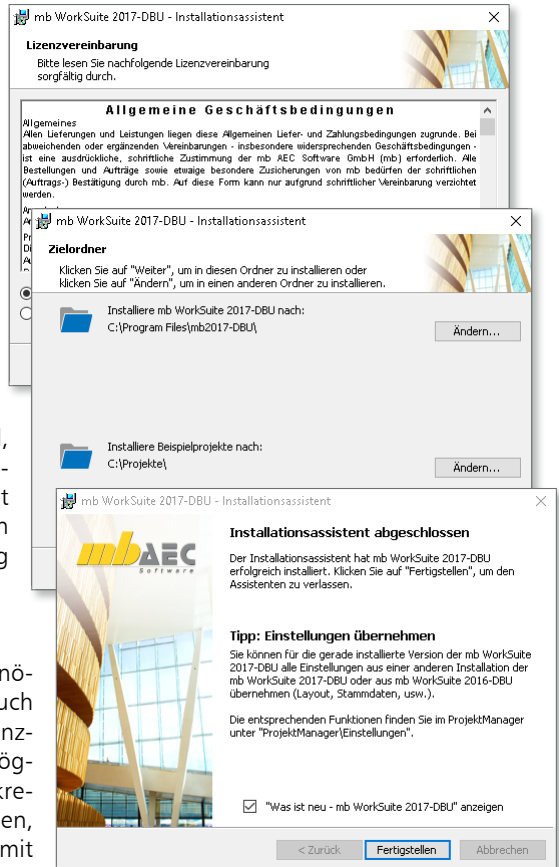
mb WorkSuite 2017-DBU - Installationsassistent

Lizenzvereinbarung
Bitte lesen Sie nachfolgende Lizenzvereinbarung sorgfältig durch.

Allgemeine Geschäftsbedingungen
Allgemeines
Allen Lieferungen und Leistungen liegen diese Allgemeinen Liefer- und Zahlungsbedingungen zugrunde. Bei abweichenden oder ergänzenden Vereinbarungen - insbesondere widersprechenden Geschäftsbedingungen - ist eine ausdrückliche, schriftliche Zustimmung der mb AEC Software GmbH (mb) erforderlich. Alle Bestellungen und Aufträge sowie etwaige besondere Zusicherungen von mb bedürfen der schriftlichen (Auftrags-) Bestätigung durch mb. Auf diese Form kann nur aufgrund schriftlicher Vereinbarung verzichtet werden.

mb WorkSuite 2017-DBU - Installationsassistent

Zielordner
Klicken Sie auf "Weiter", um in diesen Ordner zu installieren oder klicken Sie auf "Ändern", um in einen anderen Ordner zu installieren.

Installiere mb WorkSuite 2017-DBU nach:
C:\Program Files\mb2017-DBU\
Ändern...

Installiere Beispielprojekte nach:
C:\Projekte\
Ändern...

mb WorkSuite 2017-DBU - Installationsassistent

mbAEC Software

Installationsassistent abgeschlossen

Der Installationsassistent hat mb WorkSuite 2017-DBU erfolgreich installiert. Klicken Sie auf "Fertigstellen", um den Assistenten zu verlassen.

Tipp: Einstellungen übernehmen

Sie können für die gerade installierte Version der mb WorkSuite 2017-DBU alle Einstellungen aus einer anderen Installation der mb WorkSuite 2017-DBU oder aus mb WorkSuite 2016-DBU übernehmen (Layout, Stammdaten, usw.).

Die entsprechenden Funktionen finden Sie im ProjektManager unter "ProjektManager\Einstellungen".

"Was ist neu - mb WorkSuite 2017-DBU" anzeigen

< Zurück
Fertigstellen
Abbrechen